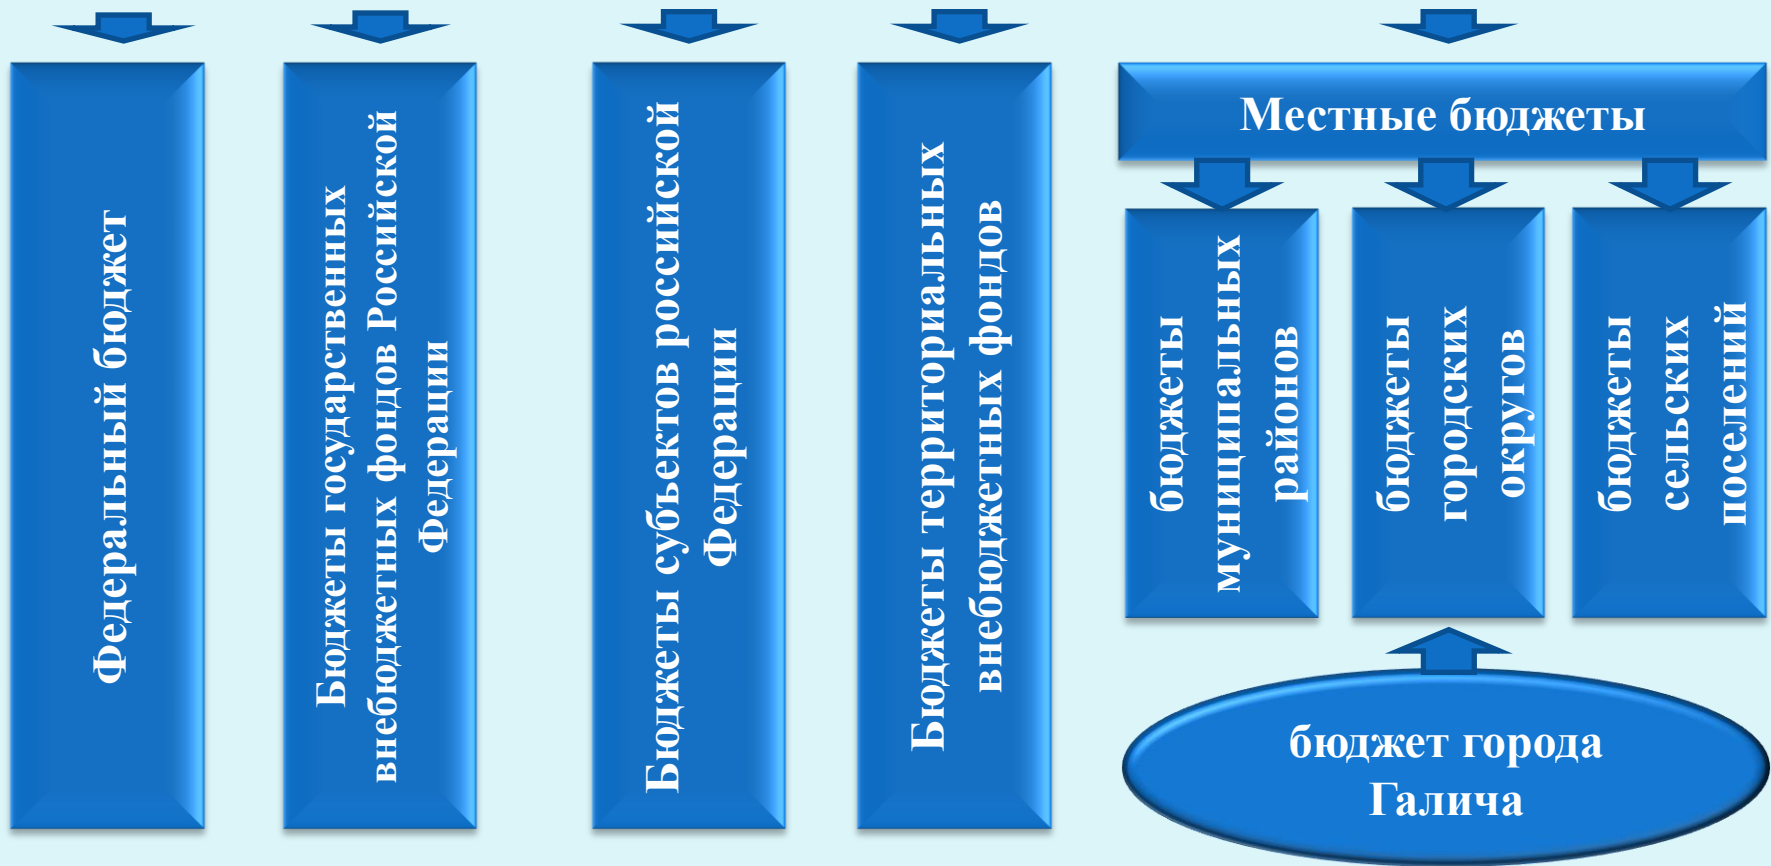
Федеральный бюджет

Бюджеты государственных внебюджетных фондов Российской Федерации

Бюджеты субъектов российской Федерации

Бюджеты территориальных внебюджетных фондов

Местные бюджеты

бюджеты муниципальных районов

бюджеты городских округов

бюджеты сельских поселений

бюджет города Галича